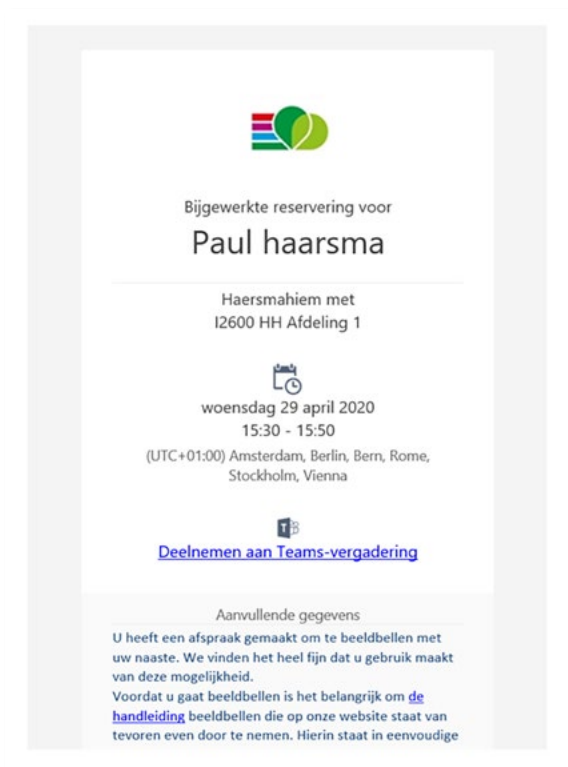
Bijgewerkte reservering voor

Paul haarsma

Haersmahiem met
I2600 HH Afdeling 1

woensdag 29 april 2020
15:30 - 15:50
(UTC+01:00) Amsterdam, Berlin, Bern, Rome, Stockholm, Vienna

Deelnemen aan Teams-vergadering

Aanvullende gegevens

U heeft een afspraak gemaakt om te beeldbellen met uw naaste. We vinden het heel fijn dat u gebruik maakt van deze mogelijkheid.
Voordat u gaat beeldbellen is het belangrijk om de handleiding beeldbellen die op onze website staat van tevoren even door te nemen. Hierin staat in eenvoudige